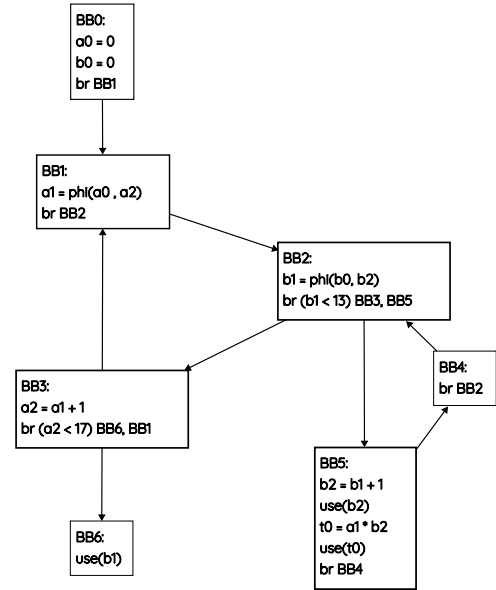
BB0:
a0 = 0
b0 = 0
br BB1

BB1:
a1 = phi(a0 , a2)
br BB2

BB2:
b1 = phi(b0, b2)
br (b1 < 13) BB3, BB5

BB3:
a2 = a1 + 1
br (a2 < 17) BB6, BB1

BB4:
br BB2

BB5:
b2 = b1 + 1
use(b2)
t0 = a1 * b2
use(t0)
br BB4

BB6:
use(b1)